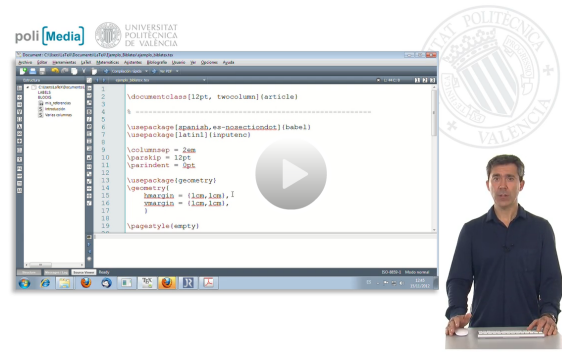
poli[Media]

UNIVERSITAT POLITÈCNICA DE VALÈNCIA

Archivo Editar Herramientas LaTeX Matemáticas Asistentes Bibliografía Usuario Ver Opciones Ayuda

1 \documentclass[12pt, twocolumn]{article}
2
3 % ---------------------------------------------------
4
5
6 \usepackage[spanish,es-nosectiondot]{babel}
7 \usepackage[latin1]{inputenc}
8
9 \columnsep = 2em
10 \parskip = 12pt
11 \parindent = 0pt
12
13 \usepackage{geometry}
14 \geometry{
15 hmargin = {1cm,1cm},
16 vmargin = {1cm,1cm},
17 }
18
19 \pagestyle{empty}

Ready

Modo normal